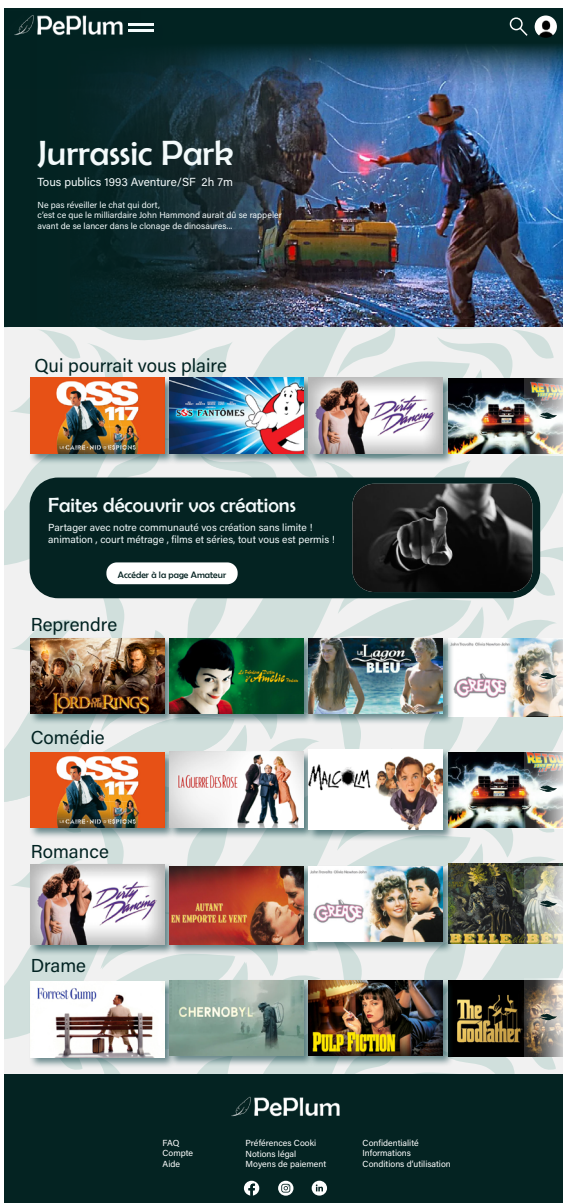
PePlum

Jurrassic Park

Tous publics 1993 Aventure/SF 2h 7m

Ne pas réveiller le chat qui dort, c'est ce que le milliardaire John Hammond aurait dû se rappeler avant de se lancer dans le clonage de dinosaures...

Qui pourrait vous plaire

OSS 117 LE CAIRE NID D'ESPIONS

SOS FANTÔMES

Dirty Dancing

RETOUR VERS LE FUTUR

Faites découvrir vos créations

Partager avec notre communauté vos création sans limite ! animation , court métrage , films et séries, tout vous est permis !

Accéder à la page Amateur

Reprendre

LORD OF THE RINGS

Le Fabuleux Destin d'Amélie Poulain

Le Lagon BLEU

John Travolta Olivia Newton-John GREASE

Comédie

OSS 117 LE CAIRE NID D'ESPIONS

LA GUERRE DES ROSE

MALCOLM

RETOUR VERS LE FUTUR

Romance

Dirty Dancing

AUTANT EN EMPORTE LE VENT

John Travolta Olivia Newton-John GREASE

BELLE ET LA BÊTE

Drame

Forrest Gump

CHERNOBYL

PULP FICTION

The Godfather

PePlum

FAQ
Compte
Aide

Préférences Cooki
Notions légal
Moyens de paiement

Confidentialité
Informations
Conditions d'utilisation